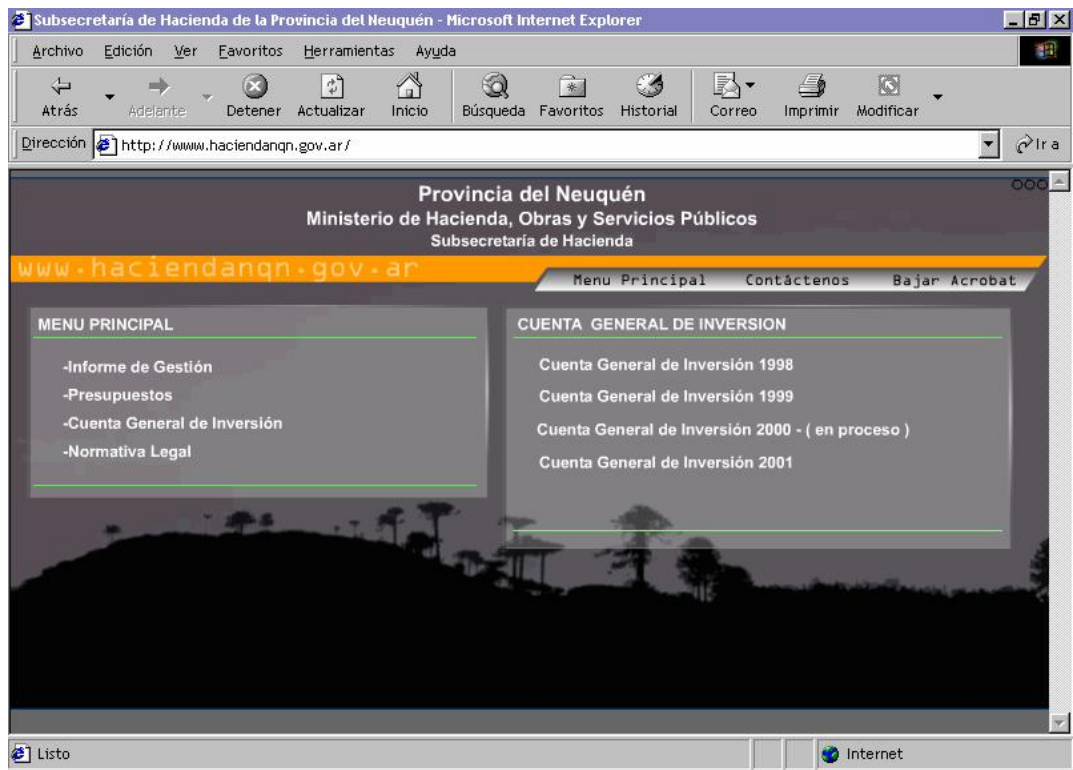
Subsecretaría de Hacienda de la Provincia del Neuquén - Microsoft Internet Explorer

Archivo Edición Ver Favoritos Herramientas Ayuda

Atrás Adelante Detener Actualizar Inicio Búsqueda Favoritos Historial Correo Imprimir Modificar

Dirección http://www.haciendanqn.gov.ar/ Ir a

Provincia del Neuquén
Ministerio de Hacienda, Obras y Servicios Públicos
Subsecretaría de Hacienda

www.haciendanqn.gov.ar

Menu Principal Contáctenos Bajar Acrobat

MENU PRINCIPAL

-Informe de Gestión
-Presupuestos
-Cuenta General de Inversión
-Normativa Legal

CUENTA GENERAL DE INVERSION

Cuenta General de Inversión 1998
Cuenta General de Inversión 1999
Cuenta General de Inversión 2000 - ( en proceso )
Cuenta General de Inversión 2001

Listo Internet